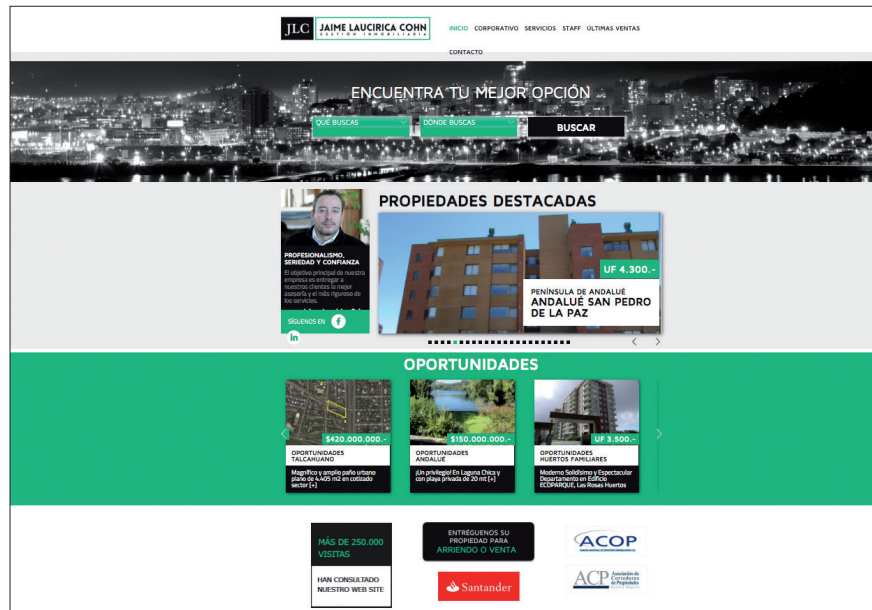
JLC JAIME LAUCIRICA COHN
GESTIÓN INMOBILIARIA

INICIO CORPORATIVO SERVICIOS STAFF ÚLTIMAS VENTAS

CONTACTO

ENCUENTRA TU MEJOR OPCIÓN

QUÉ BUSCAS DONDE BUSCAS BUSCAR

PROFESIONALISMO, SERIEDAD Y CONFIANZA

El objetivo principal de nuestra empresa es entregar a nuestros clientes la mejor asesoría y el más riguroso de los servicios.

SÍGUENOS EN

PROPIEDADES DESTACADAS

UF 4.300.-

PENÍNSULA DE ANDALUÉ
ANDALUÉ SAN PEDRO DE LA PAZ

OPORTUNIDADES

$420.000.000.-
OPORTUNIDADES TALCAHUANO
Magnífico y amplio paño urbano plano de 4.405 m2 en cotizado sector [+]

$150.000.000.-
OPORTUNIDADES ANDALUÉ
¡Un privilegio! En Laguna Chica y con playa privada de 20 mt [+]

UF 3.500.-
OPORTUNIDADES HUERTOS FAMILIARES
Moderno Solidísimo y Espectacular Departamento en Edificio ECOPARQUE, Las Rosas Huertos

MÁS DE 250.000 VISITAS
HAN CONSULTADO NUESTRO WEB SITE

ENTRÉGUENOS SU PROPIEDAD PARA ARRIENDO O VENTA

Santander

ACOP

ACP Asociación de Corredores de Propiedades